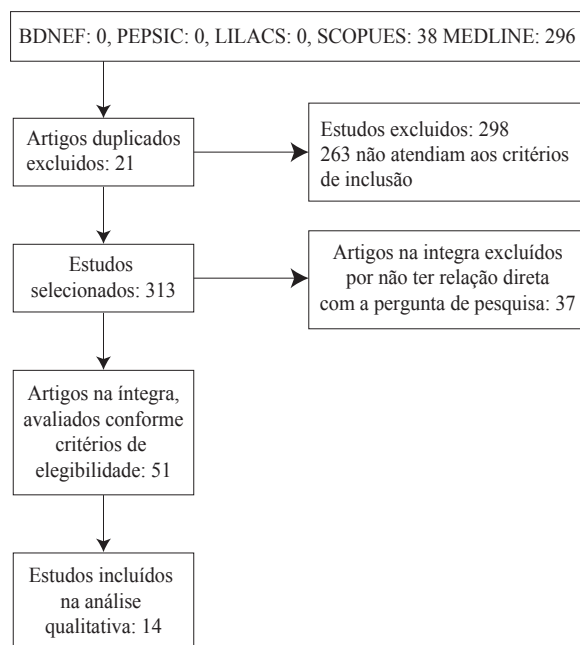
BDNEF: 0, PEPSIC: 0, LILACS: 0, SCOPUES: 38 MEDLINE: 296

Artigos duplicados excluídos: 21

Estudos excluídos: 298
263 não atendiam aos critérios de inclusão

Estudos selecionados: 313

Artigos na integra excluídos por não ter relação direta com a pergunta de pesquisa: 37

Artigos na íntegra, avaliados conforme critérios de elegibilidade: 51

Estudos incluídos na análise qualitativa: 14